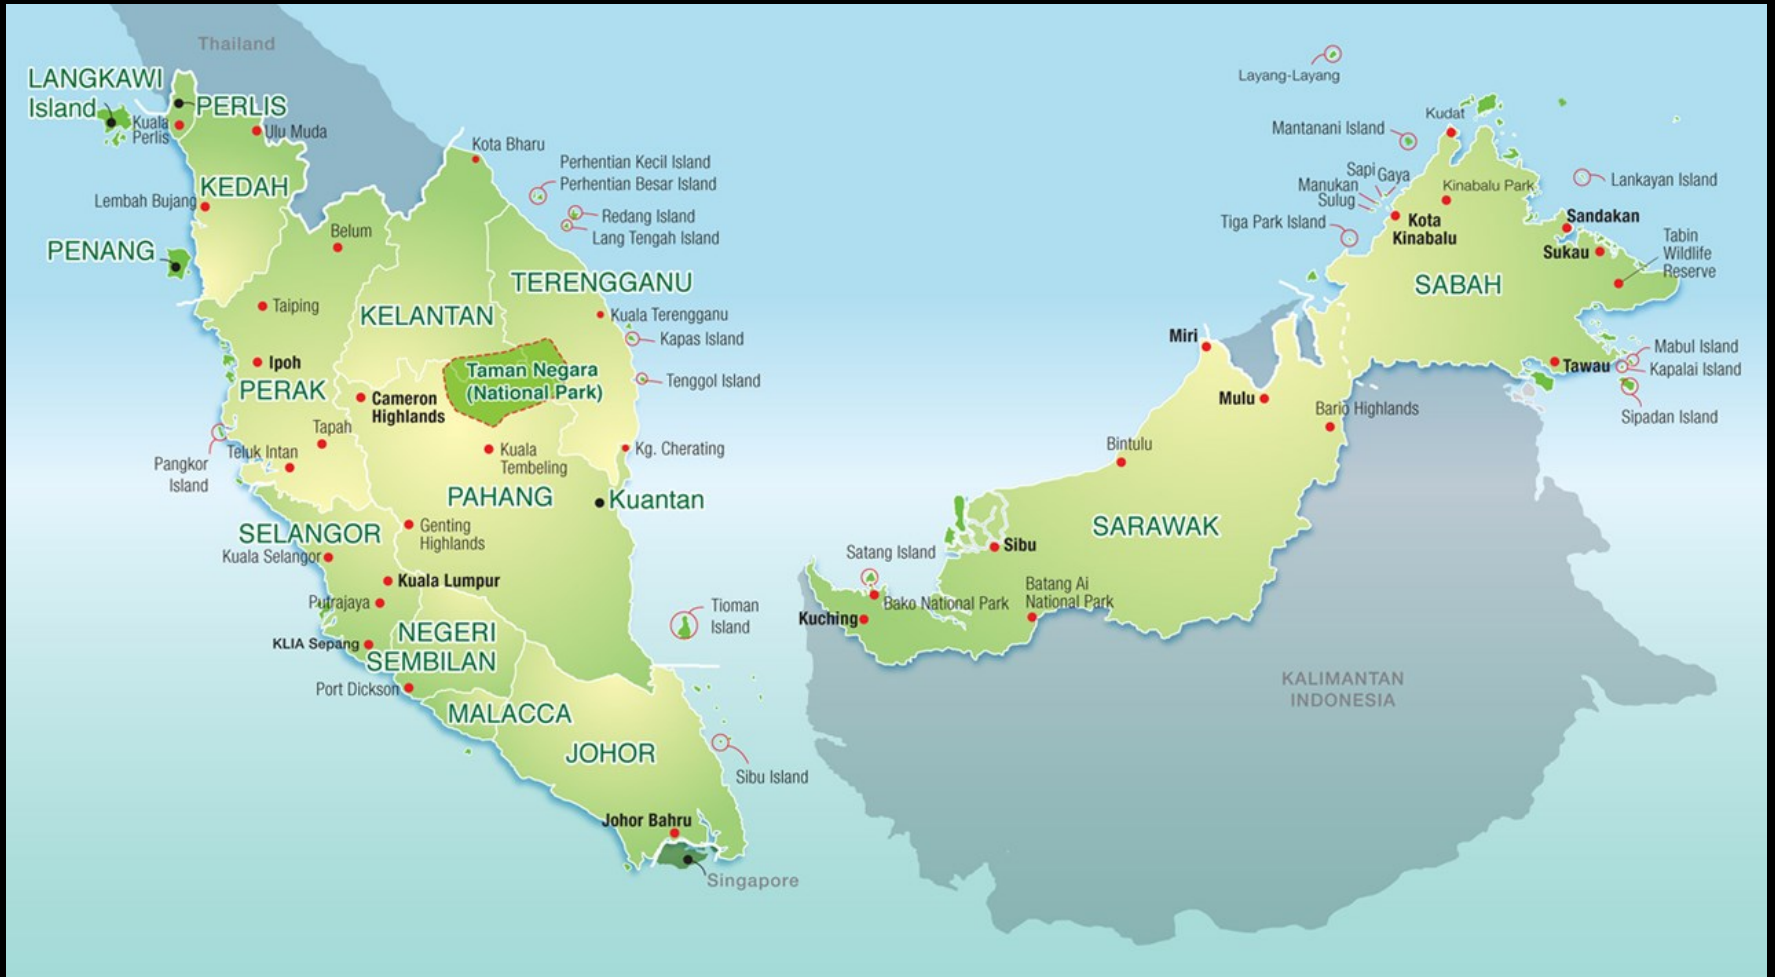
Thailand

LANGKAWI Island

Kuala Perlis

PERLIS

Ulu Muda

Kota Bharu

Perhentian Kecil Island

Perhentian Besar Island

Redang Island

Lang Tengah Island

Lembah Bujang

KEDAH

Belum

PENANG

TERENGGANU

Taiping

KELANTAN

Kuala Terengganu

Kapas Island

Ipoh

Taman Negara (National Park)

Tenggol Island

PERAK

Cameron Highlands

Tapah

Teluk Intan

Kuala Tembeling

Kg. Cherating

Pangkor Island

PAHANG

Kuantan

SELANGOR

Genting Highlands

Kuala Selangor

Kuala Lumpur

Putrajaya

Tioman Island

KLIA Sepang

NEGERI SEMBILAN

Port Dickson

MALACCA

JOHOR

Sibu Island

Johor Bahru

Singapore

Layang-Layang

Kudat

Mantanani Island

Sapi

Gaya

Manukan

Sulug

Kinabalu Park

Lankayan Island

Tiga Park Island

Kota Kinabalu

Sandakan

Sukau

Tabin Wildlife Reserve

SABAH

Miri

Mabul Island

Tawau

Kapalai Island

Mulu

Bario Highlands

Sipadan Island

Bintulu

SARAWAK

Sibu

Satang Island

Bako National Park

Batang Ai National Park

Kuching

KALIMANTAN INDONESIA